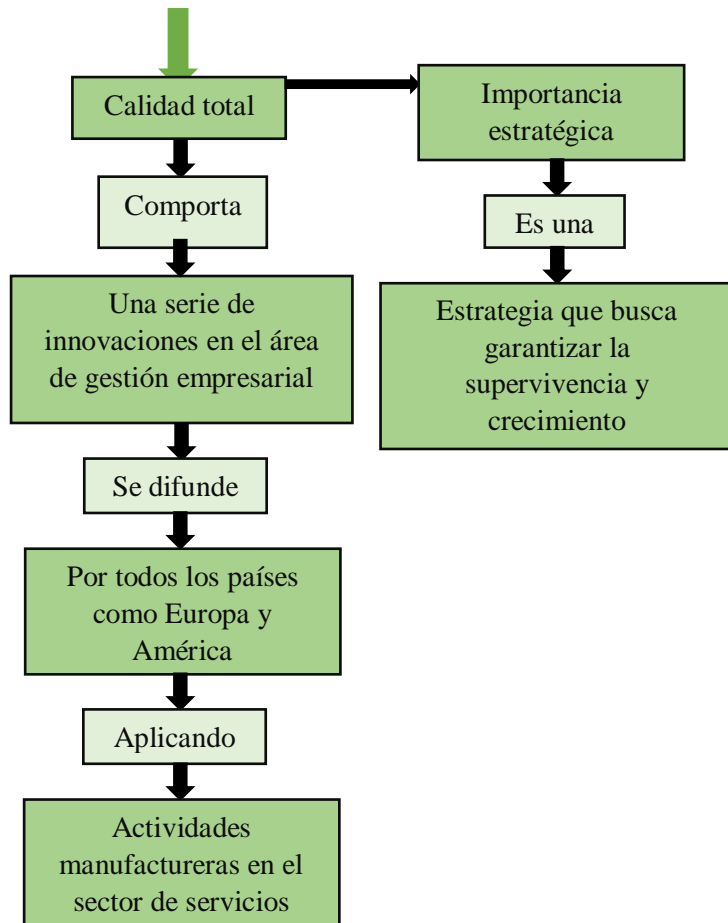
Calidad total

Comporta

Una serie de innovaciones en el área de gestión empresarial

Se difunde

Por todos los países como Europa y América

Aplicando

Actividades manufactureras en el sector de servicios

Importancia estratégica

Es una

Estrategia que busca garantizar la supervivencia y crecimiento